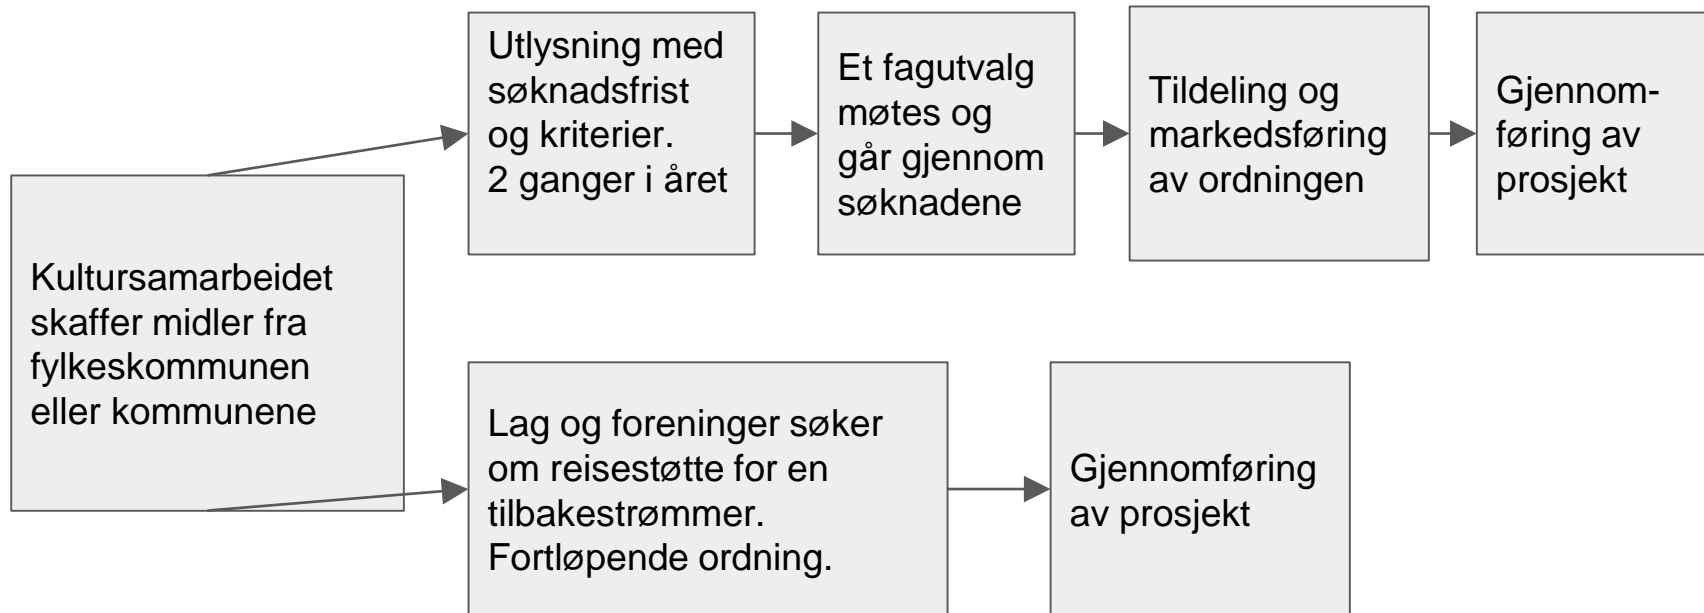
Kultursamarbeidet skaffer midler fra fylkeskommunen eller kommunene

Utlysning med søknadsfrist og kriterier. 2 ganger i året

Et fagutvalg møtes og går gjennom søknadene

Tildeling og markedsføring av ordningen

Gjennomføring av prosjekt

Lag og foreninger søker om reisestøtte for en tilbakestrømmer. Fortløpende ordning.

Gjennomføring av prosjekt